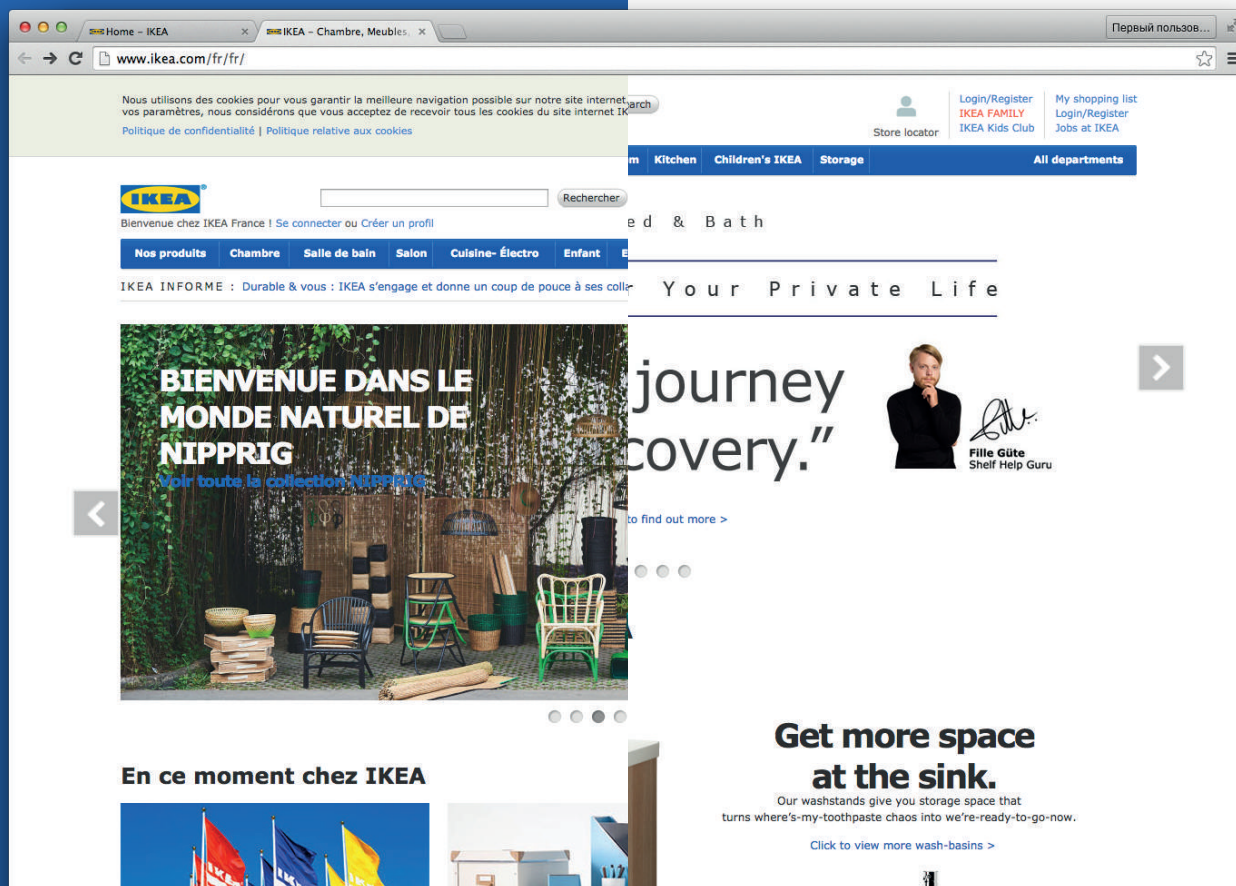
Home – IKEA
IKEA – Chambre, Meubles,
Первый пользов...
www.ikea.com/fr/fr/

Nous utilisons des cookies pour vous garantir la meilleure navigation possible sur notre site internet vos paramètres, nous considérons que vous acceptez de recevoir tous les cookies du site internet IK
Politique de confidentialité | Politique relative aux cookies

arch
Store locator
Login/Register
IKEA FAMILY
IKEA Kids Club
My shopping list
Login/Register
Jobs at IKEA

IKEA
Rechercher
Bienvenue chez IKEA France ! Se connecter ou Créer un profil

Nos produits | Chambre | Salle de bain | Salon | Cuisine- Électro | Enfant | E
m | Kitchen | Children's IKEA | Storage | All departments

IKEA INFORME : Durable & vous : IKEA s'engage et donne un coup de pouce à ses colla

ed & Bath
Your Private Life

BIENVENUE DANS LE MONDE NATUREL DE NIPPRIG
Voir toute la collection NIPPRIG

journey
covery."
Fille Güte
Shelf Help Guru
to find out more >

En ce moment chez IKEA

Get more space at the sink.
Our washstands give you storage space that turns where's-my-toothpaste chaos into we're-ready-to-go-now.
Click to view more wash-basins >